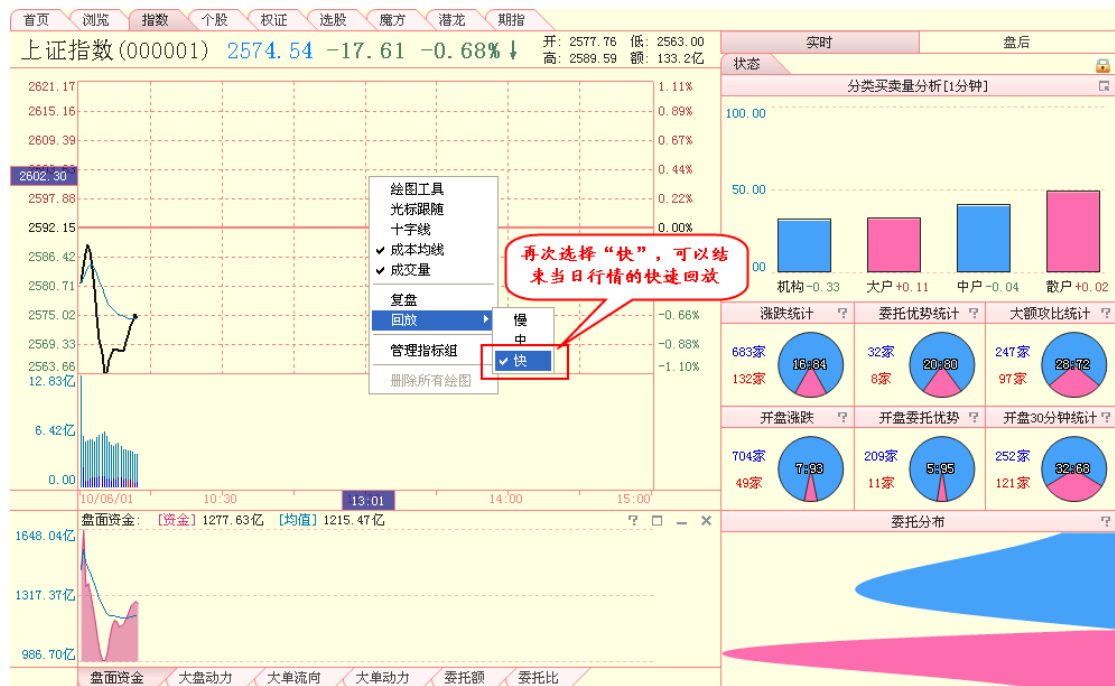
首页 浏览 指数 个股 权证 选股 魔方 潜龙 期指

上证指数(000001) 2574.54 -17.61 -0.68%↓ 开: 2577.76 低: 2563.00 高: 2589.59 额: 133.2亿

实时 盘后
状态

2621.17 1.11%
2615.16 0.89%
2609.39 0.67%
2602.30 0.44%
2597.88 0.22%
2592.15 0.00%
2586.42
2580.71
2575.02 -0.66%
2569.33 -0.88%
2563.66 -1.10%
12.83亿
6.42亿
0.00
10/06/01 10:30 13:01 14:00 15:00

绘图工具
光标跟随
十字线
✔ 成本均线
✔ 成交量
复盘
回放
管理指标组
删除所有绘图

慢
中
✔ 快

再次选择"快",可以结束当日行情的快速回放

分类买卖量分析[1分钟]
100.00
50.00
00
机构 -0.33 大户 +0.11 中户 -0.04 散户 +0.02

涨跌统计 委托优势统计 大额攻比统计
683家 16:84
132家
32家 20:80
8家
247家 28:72
97家

开盘涨跌 开盘委托优势 开盘30分钟统计
704家 7:93
49家
209家 5:95
11家
252家 32:68
121家

盘面资金: [资金] 1277.63亿 [均值] 1215.47亿
1648.04亿
1317.37亿
986.70亿

委托分布

盘面资金 大盘动力 大单流向 大单动力 委托额 委托比